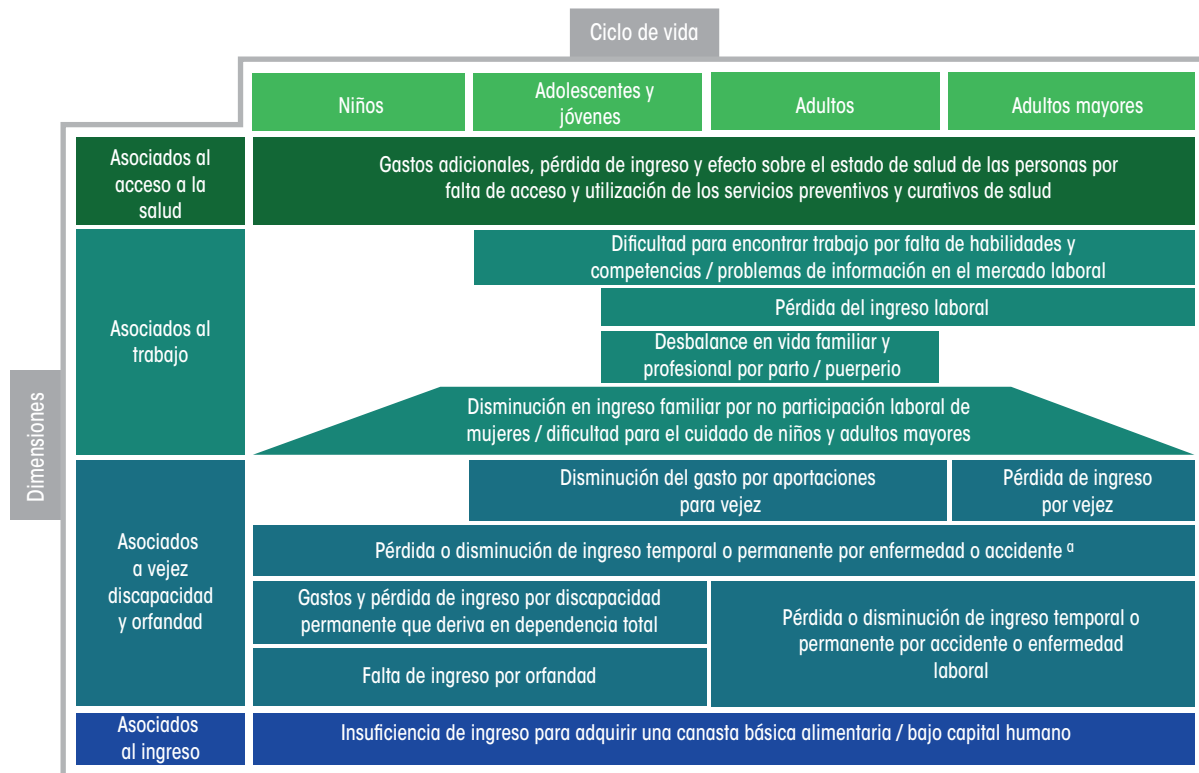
Ciclo de vida

| | Niños | Adolescentes y jóvenes | Adultos | Adultos mayores |
|---|---|---|---|---|

Dimensiones

Asociados al acceso a la salud

Gastos adicionales, pérdida de ingreso y efecto sobre el estado de salud de las personas por falta de acceso y utilización de los servicios preventivos y curativos de salud

Asociados al trabajo

Dificultad para encontrar trabajo por falta de habilidades y competencias / problemas de información en el mercado laboral

Pérdida del ingreso laboral

Desbalance en vida familiar y profesional por parto / puerperio

Disminución en ingreso familiar por no participación laboral de mujeres / dificultad para el cuidado de niños y adultos mayores

Asociados a vejez discapacidad y orfandad

Disminución del gasto por aportaciones para vejez

Pérdida de ingreso por vejez

Pérdida o disminución de ingreso temporal o permanente por enfermedad o accidente $^a$

Gastos y pérdida de ingreso por discapacidad permanente que deriva en dependencia total

Falta de ingreso por orfandad

Pérdida o disminución de ingreso temporal o permanente por accidente o enfermedad laboral

Asociados al ingreso

Insuficiencia de ingreso para adquirir una canasta básica alimentaria / bajo capital humano